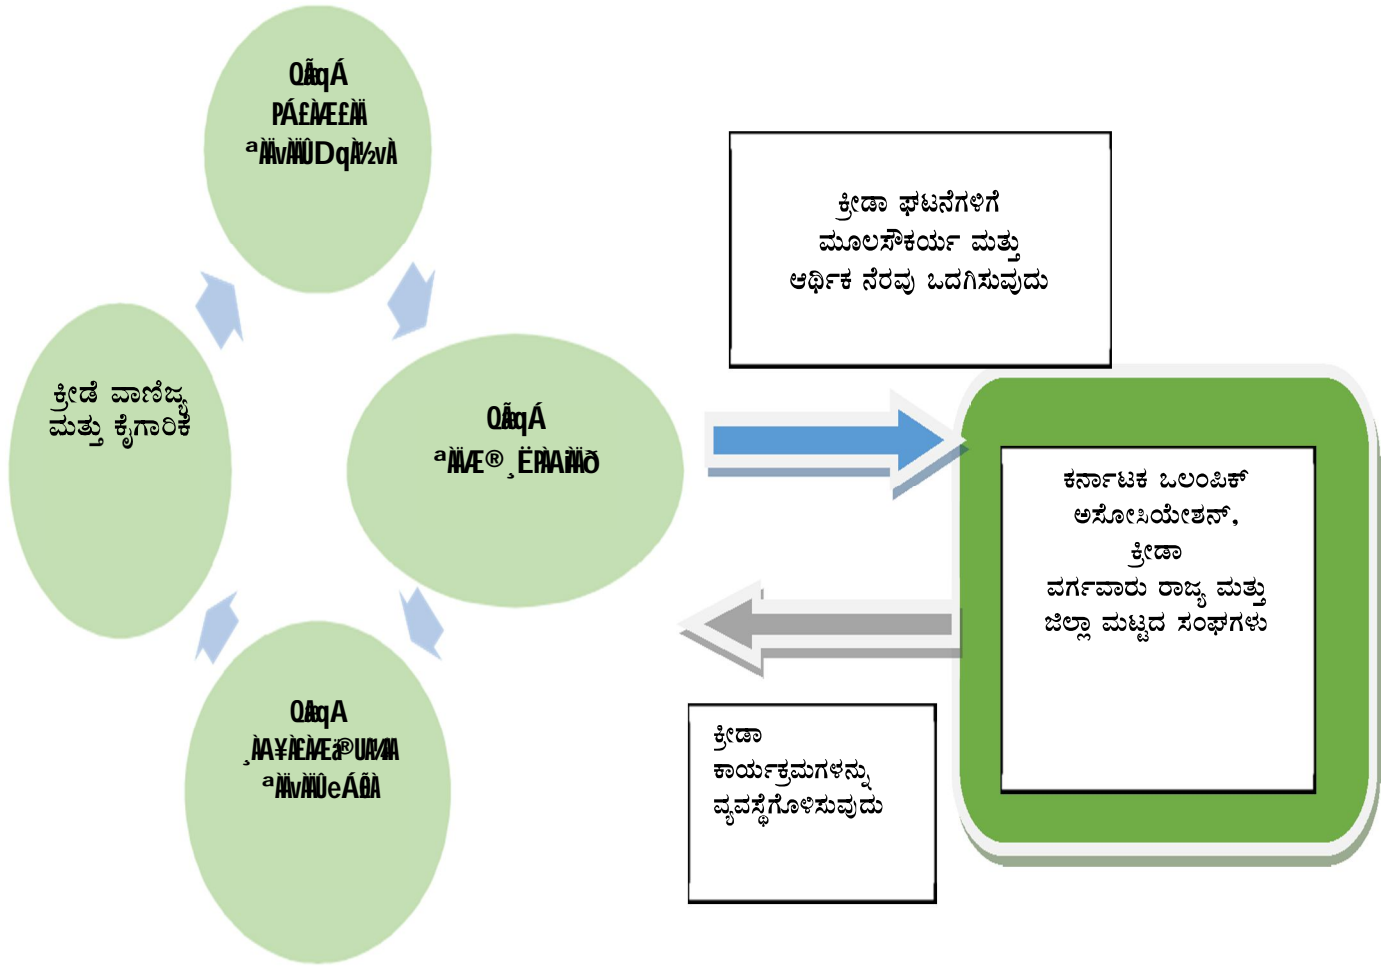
QÃ�ão
PÁ£ÀÆ£ÀÄ
ªÀÄvÀÄÛ DqÀ½vÀ

ಕ್ರೀಡಾ ಘಟನೆಗಳಿಗೆ ಮೂಲಸೌಕರ್ಯ ಮತ್ತು ಆರ್ಥಿಕ ನೆರವು ಒದಗಿಸುವುದು

ಕ್ರೀಡೆ ವಾಣಿಜ್ಯ ಮತ್ತು ಕೈಗಾರಿಕೆ

QÃqÁ
ªÀÄÆ®¸ËPÀAiÀÄð

ಕರ್ನಾಟಕ ಒಲಂಪಿಕ್ ಅಸೋಸಿಯೇಶನ್, ಕ್ರೀಡಾ ವರ್ಗವಾರು ರಾಜ್ಯ ಮತ್ತು ಜಿಲ್ಲಾ ಮಟ್ಟದ ಸಂಘಗಳು

QÃqÁ
¸ÀA¥ÀÆtð®PÀëtÀ
ªÀÄvÀÄÛ eÁUÀÈ

ಕ್ರೀಡಾ ಕಾರ್ಯಕ್ರಮಗಳನ್ನು ವ್ಯವಸ್ಥೆಗೊಳಿಸುವುದು